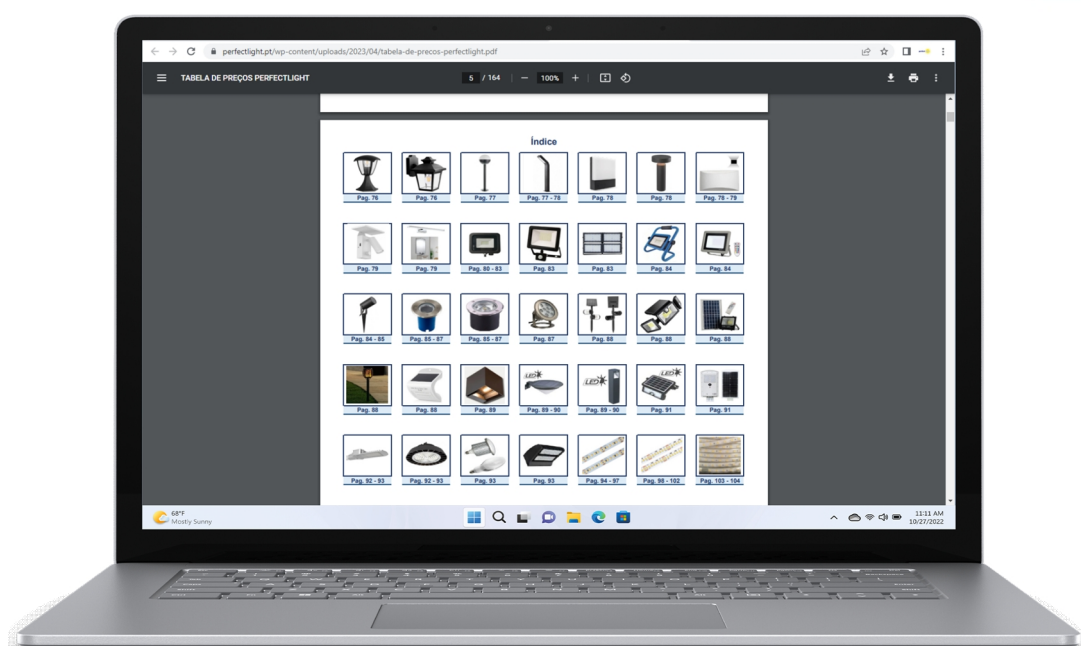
perfectlight.pt/wp-content/uploads/2023/04/tabela-de-precos-perfectlight.pdf

TABELA DE PREÇOS PERFECTLIGHT

5 / 164 | — 100% +

Índice

Pag. 76
Pag. 76
Pag. 77
Pag. 77 - 78
Pag. 78
Pag. 78
Pag. 78 - 79

Pag. 79
Pag. 79
Pag. 80 - 83
Pag. 83
Pag. 83
Pag. 84
Pag. 84

Pag. 84 - 85
Pag. 85 - 87
Pag. 85 - 87
Pag. 87
Pag. 88
Pag. 88
Pag. 88

Pag. 88
Pag. 88
Pag. 89
Pag. 89 - 90
Pag. 89 - 90
Pag. 91
Pag. 91

Pag. 92 - 93
Pag. 92 - 93
Pag. 93
Pag. 93
Pag. 94 - 97
Pag. 98 - 102
Pag. 103 - 104

68°F
Mostly Sunny

11:11 AM
10/27/2022